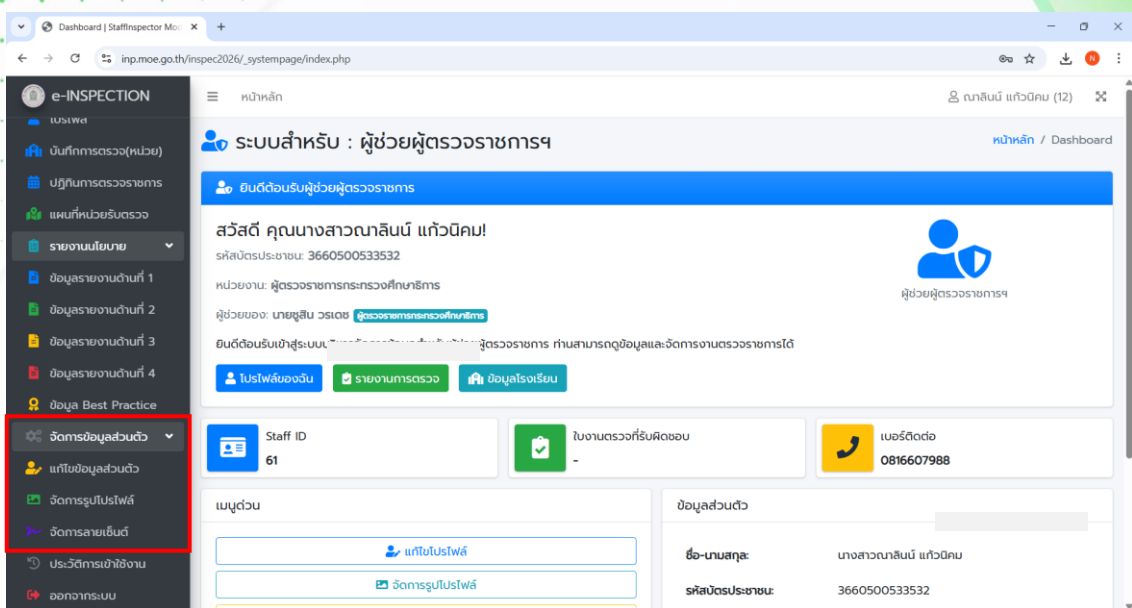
Dashboard | StaffInspector Mo ×
+

inp.moe.go.th/inspec2026/_systempage/index.php

e-INSPECTION

โปรไฟล์
บันทึกการตรวจ(หน่วย)
ปฏิทินการตรวจราชการ
แผนที่หน่วยรับตรวจ
รายงานนโยบาย
ข้อมูลรายงานด้านที่ 1
ข้อมูลรายงานด้านที่ 2
ข้อมูลรายงานด้านที่ 3
ข้อมูลรายงานด้านที่ 4
ข้อมูล Best Practice
จัดการข้อมูลส่วนตัว
แก้ไขข้อมูลส่วนตัว
จัดการรูปโปรไฟล์
จัดการลายเซ็นต์
ประวัติการเข้าใช้งาน
ออกจากระบบ

หน้าหลัก
ณาลินน์ แก้วนิคม (12)

ระบบสำหรับ : ผู้ช่วยผู้ตรวจราชการฯ

หน้าหลัก / Dashboard

ยินดีต้อนรับผู้ช่วยผู้ตรวจราชการ

สวัสดี คุณนางสาวณาลินน์ แก้วนิคม!

รหัสบัตรประชาชน: 3660500533532

หน่วยงาน: ผู้ตรวจราชการกระทรวงศึกษาธิการ

ผู้ช่วยของ: นายชูสิน วรเดช ผู้ตรวจราชการกระทรวงศึกษาธิการ

ยินดีต้อนรับเข้าสู่ระบบ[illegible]ผู้ตรวจราชการ ท่านสามารถดูข้อมูลและจัดการงานตรวจราชการได้

ผู้ช่วยผู้ตรวจราชการฯ

โปรไฟล์ของฉัน
รายงานการตรวจ
ข้อมูลโรงเรียน

Staff ID
61

ใบงานตรวจที่รับผิดชอบ
-

เบอร์ติดต่อ
0816607988

เมนูด่วน
แก้ไขโปรไฟล์
จัดการรูปโปรไฟล์

ข้อมูลส่วนตัว
ชื่อ-นามสกุล: นางสาวณาลินน์ แก้วนิคม
รหัสบัตรประชาชน: 3660500533532